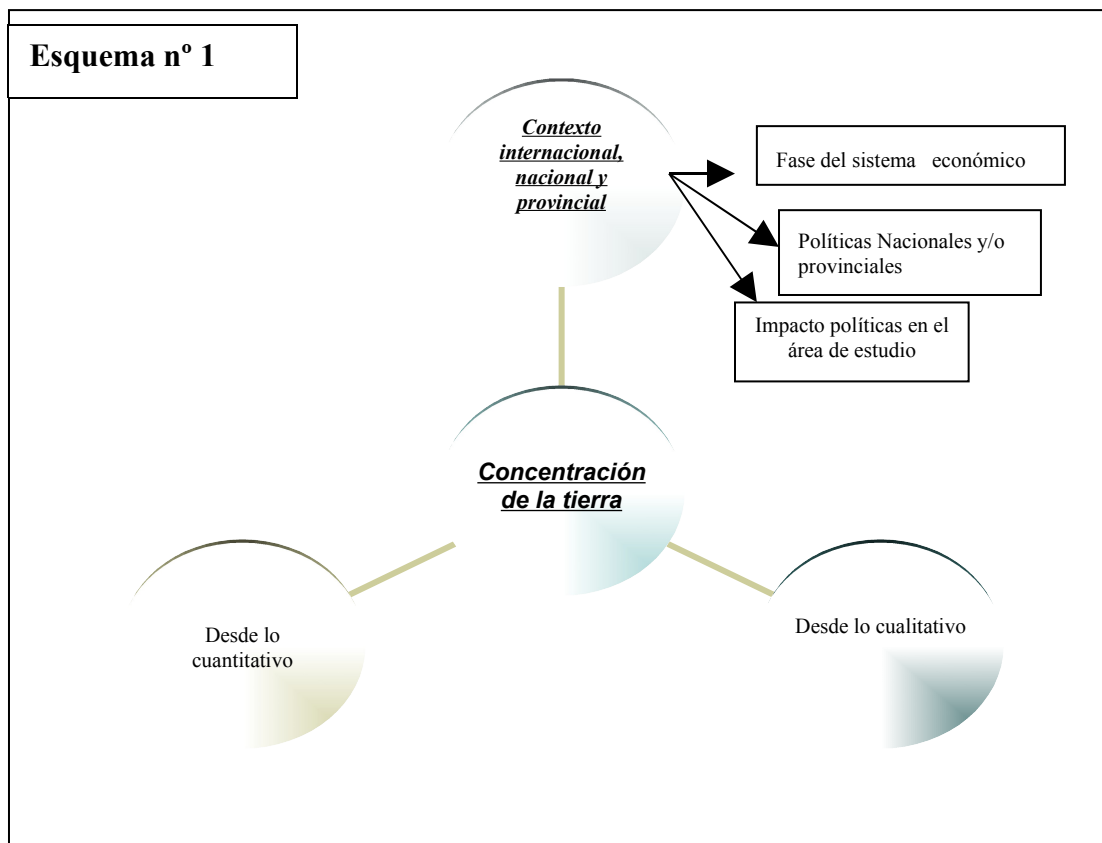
Esquema nº 1

Contexto internacional, nacional y provincial

Fase del sistema económico

Políticas Nacionales y/o provinciales

Impacto políticas en el área de estudio

Concentración de la tierra

Desde lo cuantitativo

Desde lo cualitativo